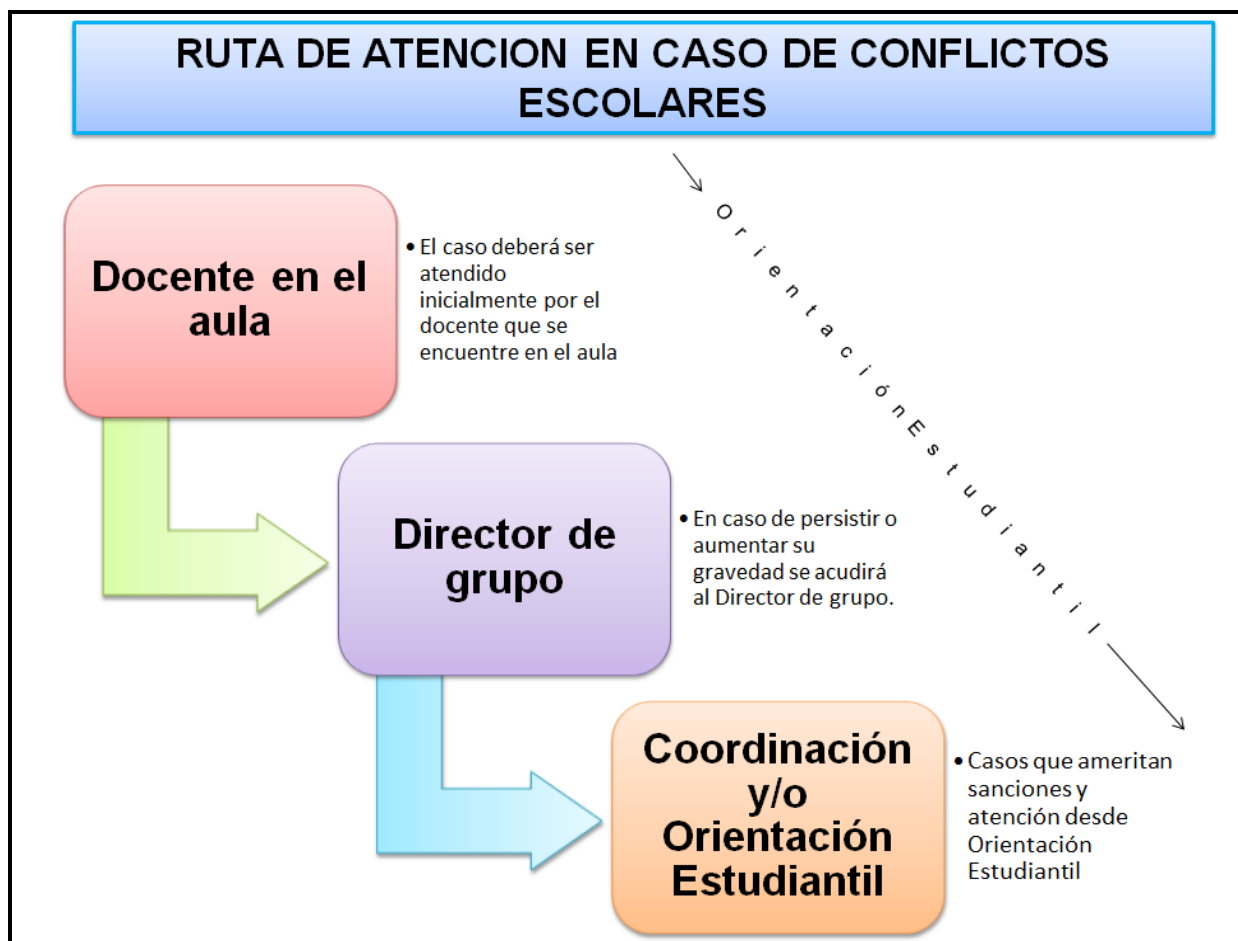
RUTA DE ATENCION EN CASO DE CONFLICTOS ESCOLARES

OrientaciónEstudiantil

Docente en el aula

• El caso deberá ser atendido inicialmente por el docente que se encuentre en el aula

Director de grupo

• En caso de persistir o aumentar su gravedad se acudirá al Director de grupo.

Coordinación y/o Orientación Estudiantil

• Casos que ameritan sanciones y atención desde Orientación Estudiantil